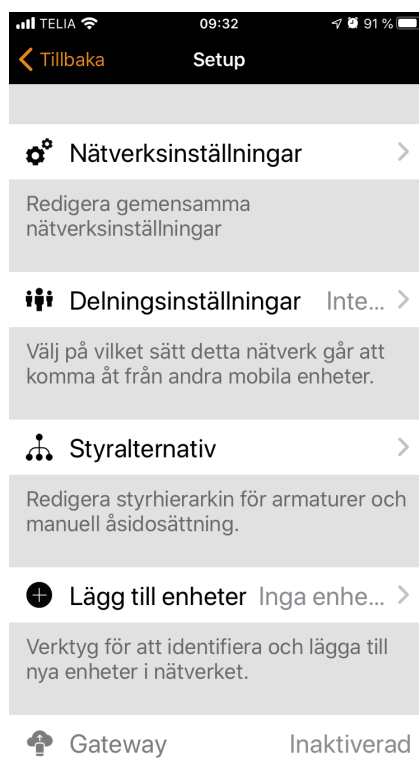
TELIA 09:32 91 %

Tillbaka Setup

Nätverksinställningar

Redigera gemensamma nätverksinställningar

Delningsinställningar Inte...

Välj på vilket sätt detta nätverk går att komma åt från andra mobila enheter.

Styralternativ

Redigera styrhierarkin för armaturer och manuell åsidosättning.

Lägg till enheter Inga enhe...

Verktyg för att identifiera och lägga till nya enheter i nätverket.

Gateway Inaktiverad